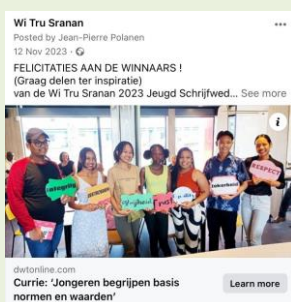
Wi Tru Sranan
Posted by Jean-Pierre Polanen
12 Nov 2023 · 

FELICITATIES AAN DE WINNAARS !
(Graag delen ter inspiratie)
van de Wi Tru Sranan 2023 Jeugd Schrijfwed... See more

integriteit
RESPECT
liefde
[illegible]
vertrouwen

dwtonline.com
Currie: 'Jongeren begrijpen basis normen en waarden'
Learn more